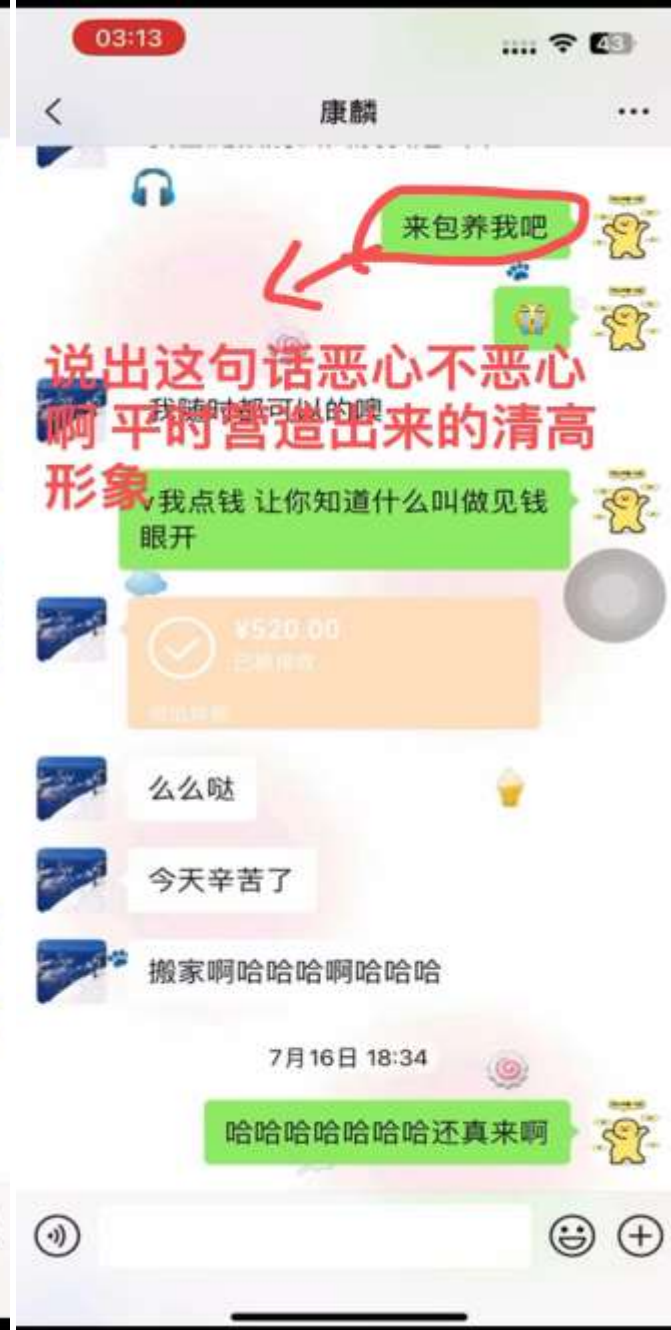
03:13

康麟

来包养我吧

说出这句话恶心不恶心啊 平时营造出来的清高形象

我随时都可以的噢

v我点钱 让你知道什么叫做见钱眼开

¥520.00
已被接收

么么哒

今天辛苦了

搬家啊哈哈哈啊哈哈哈

7月16日 18:34

哈哈哈哈哈哈哈还真来啊